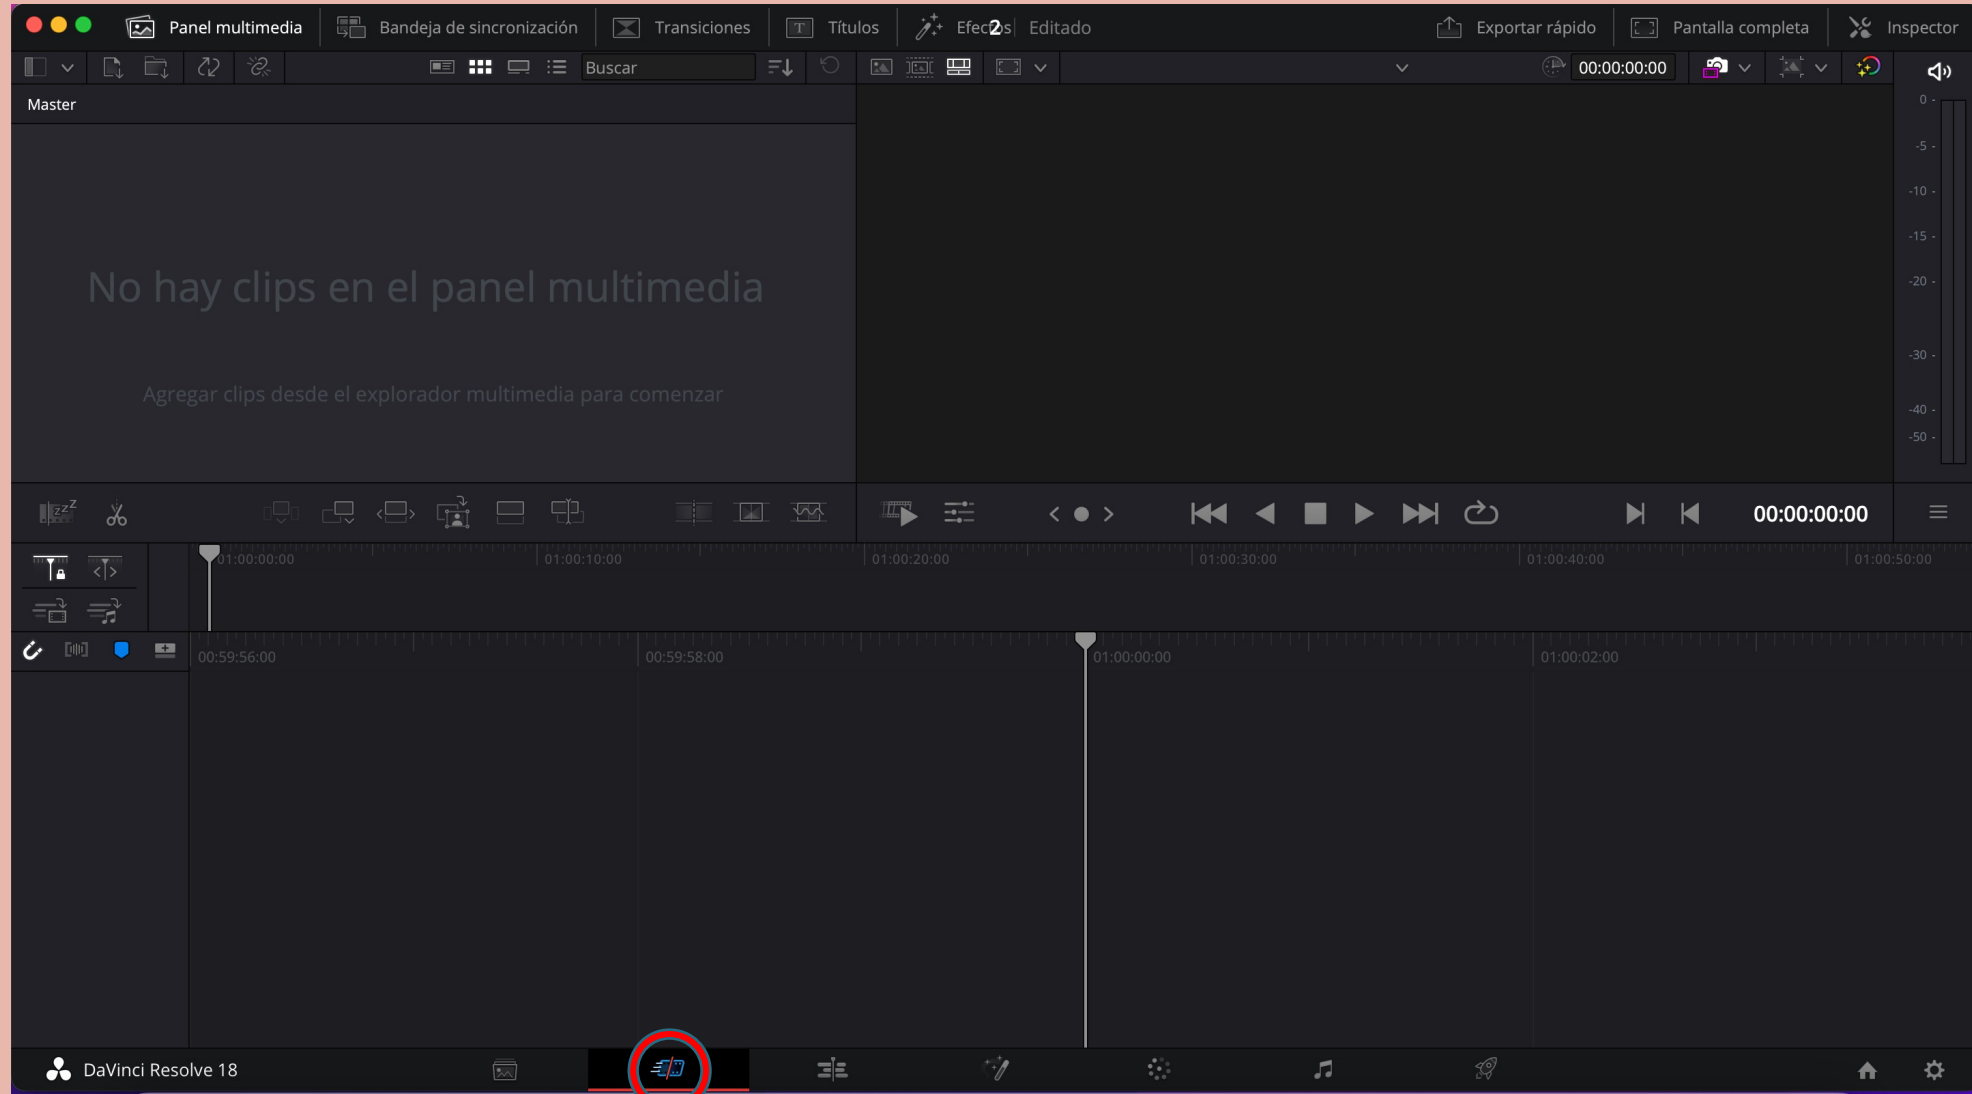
Panel multimedia Bandeja de sincronización Transiciones Títulos Efec2s Editado Exportar rápido Pantalla completa Inspector

Buscar

00:00:00:00

Master

No hay clips en el panel multimedia

Agregar clips desde el explorador multimedia para comenzar

0 -5 -10 -15 -20 -30 -40 -50

00:00:00:00

01:00:00:00 01:00:10:00 01:00:20:00 01:00:30:00 01:00:40:00 01:00:50:00

00:59:56:00 00:59:58:00 01:00:00:00 01:00:02:00

DaVinci Resolve 18